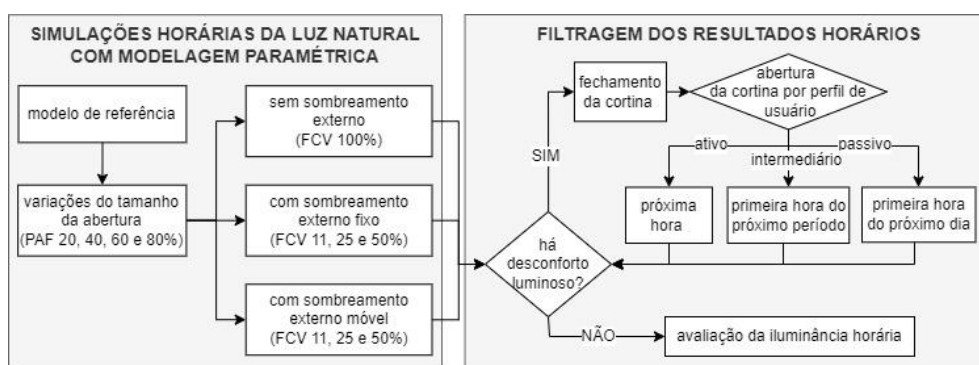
SIMULAÇÕES HORÁRIAS DA LUZ NATURAL COM MODELAGEM PARAMÉTRICA

modelo de referência

variações do tamanho da abertura (PAF 20, 40, 60 e 80%)

sem sombreamento externo (FCV 100%)

com sombreamento externo fixo (FCV 11, 25 e 50%)

com sombreamento externo móvel (FCV 11, 25 e 50%)

FILTRAGEM DOS RESULTADOS HORÁRIOS

fechamento da cortina

abertura da cortina por perfil de usuário

ativo

intermediário

passivo

próxima hora

primeira hora do próximo período

primeira hora do próximo dia

SIM

há desconforto luminoso?

NÃO

avaliação da iluminância horária